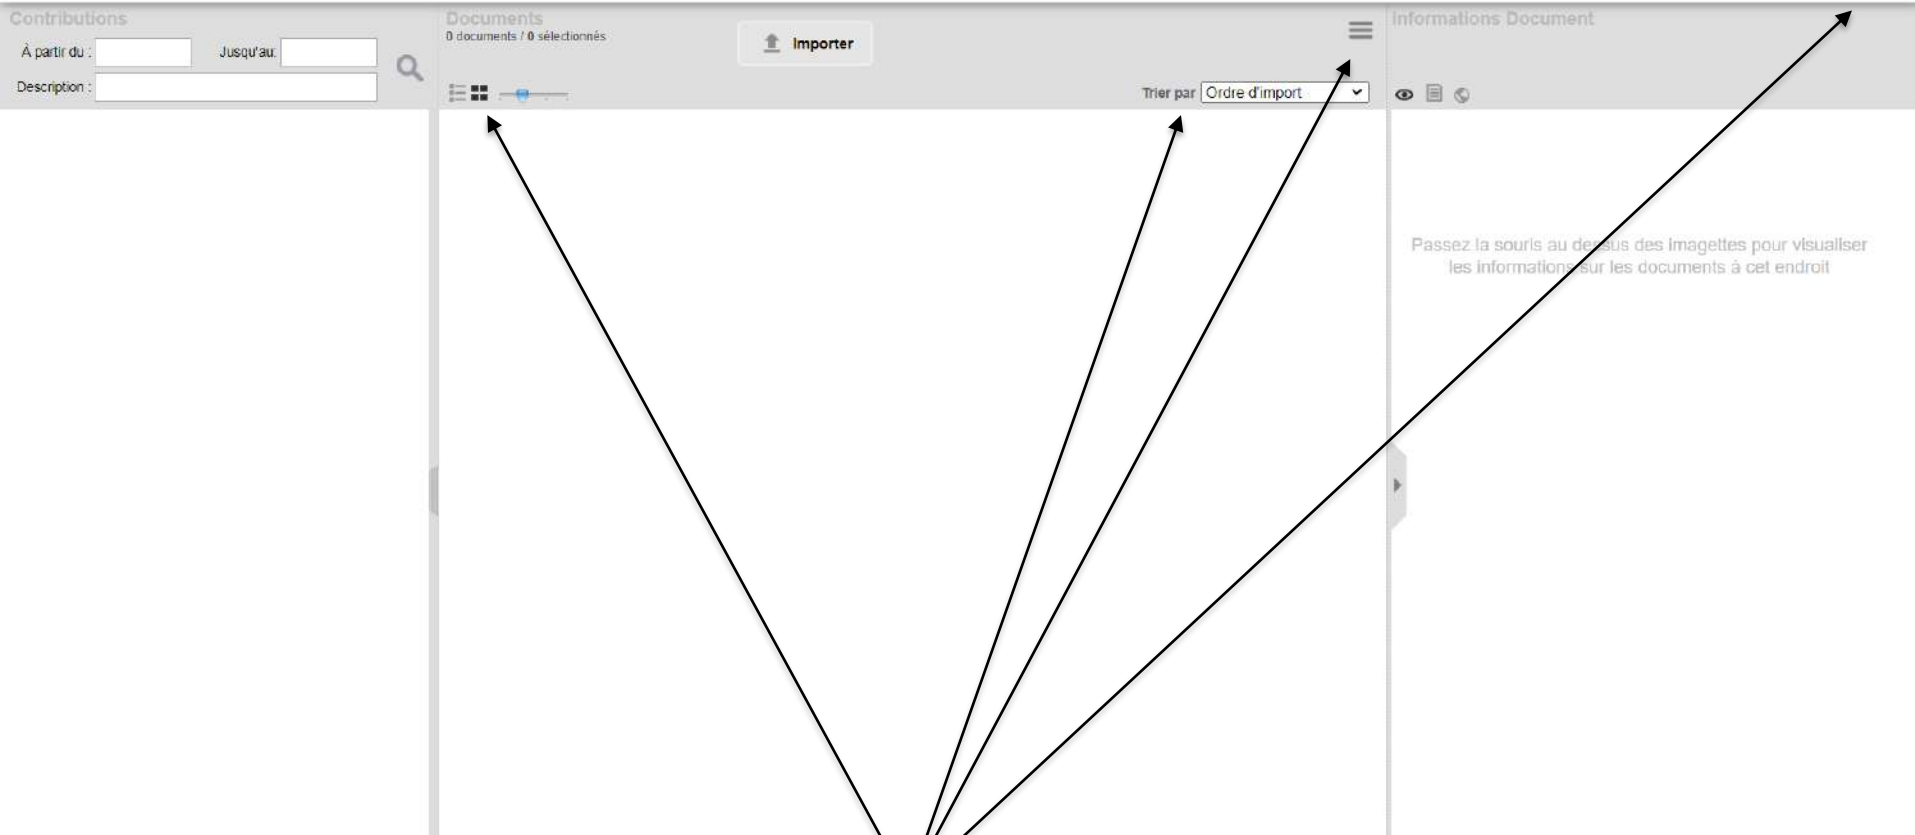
Contributions

À partir du :

Jusqu'au:

Description :

Documents

0 documents / 0 sélectionnés

Importer

Trier par Ordre d'import

Informations Document

Passez la souris au dessus des imagettes pour visualiser les informations sur les documents à cet endroit